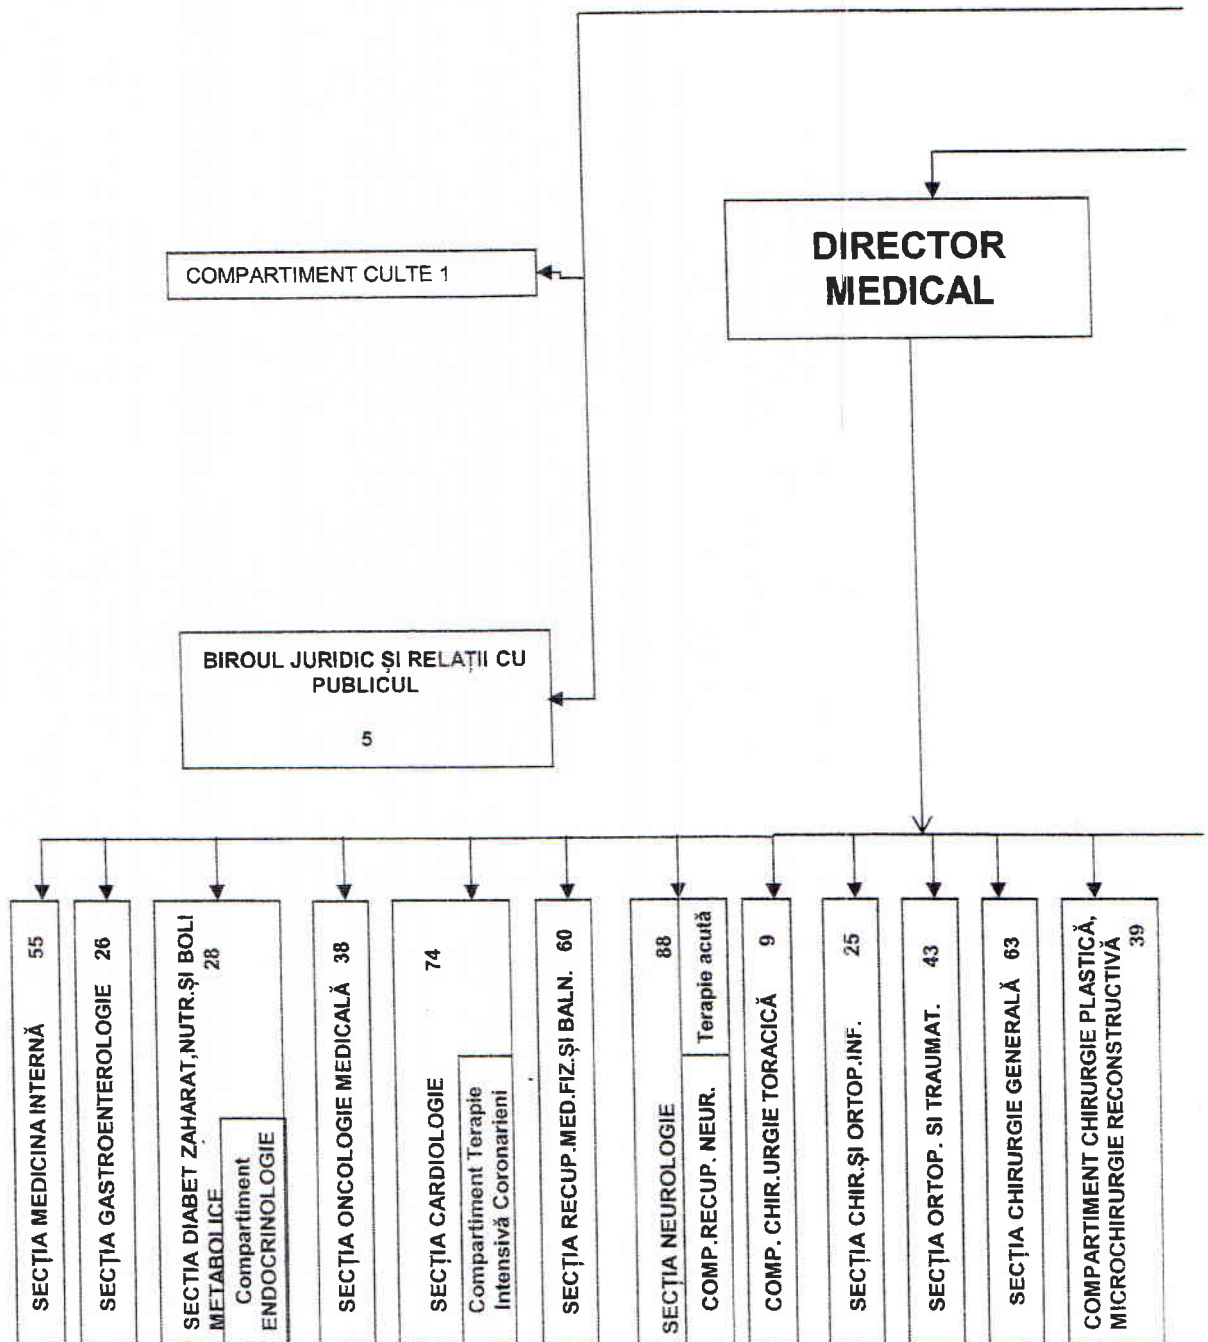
COMPARTIMENT CULTE 1

DIRECTOR MEDICAL

BIROUL JURIDIC ȘI RELAȚII CU PUBLICUL

5

SECȚIA MEDICINA INTERNĂ 55

SECȚIA GASTROENTEROLOGIE 26

SECȚIA DIABET ZAHARAT,NUTR.ȘI BOLI METABOLICE 28

Compartiment ENDOCRINOLOGIE

SECȚIA ONCOLOGIE MEDICALĂ 38

SECȚIA CARDIOLOGIE 74

Compartiment Terapie Intensivă Coronarieni

SECȚIA RECUP.MED.FIZ.ȘI BALN. 60

SECȚIA NEUROLOGIE 88

Terapie acută

COMP.RECUP. NEUR.

COMP. CHIR.URGIE TORACICĂ 9

SECȚIA CHIR.ȘI ORTOP.INF. 25

SECȚIA ORTOP. SI TRAUMAT. 43

SECȚIA CHIRURGIE GENERALĂ 63

COMPARTIMENT CHIRURGIE PLASTICĂ, MICROCHIRURGIE RECONSTRUCTIVĂ 39